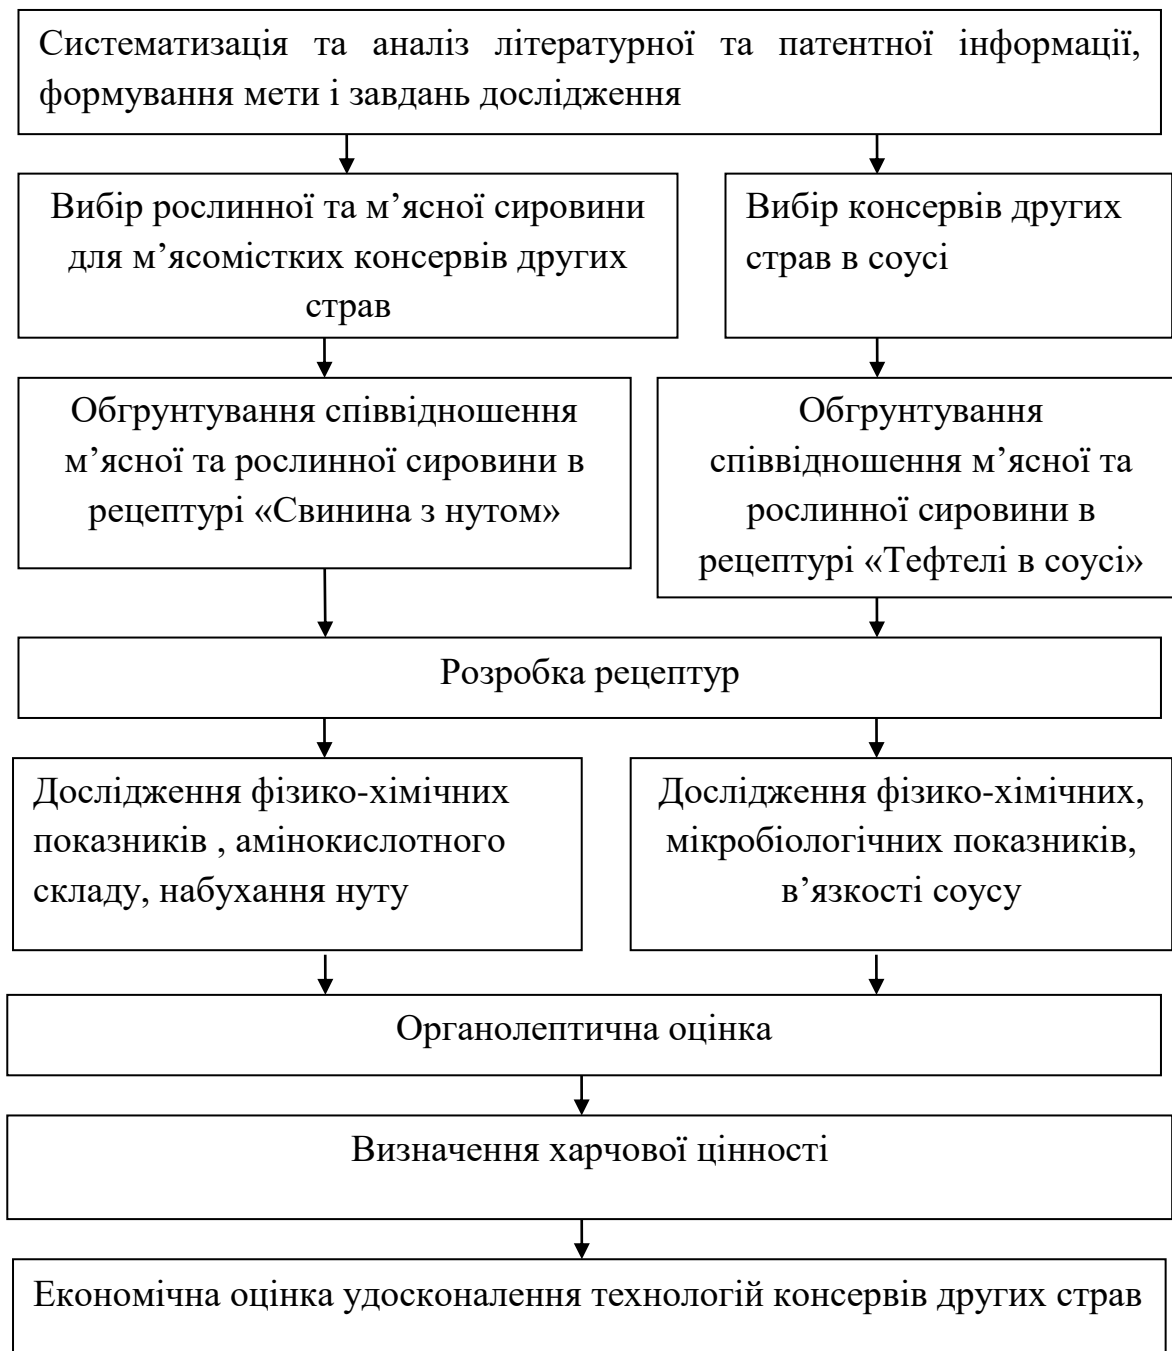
Систематизація та аналіз літературної та патентної інформації, формування мети і завдань дослідження

Вибір рослинної та м’ясної сировини для м’ясомістких консервів других страв

Вибір консервів других страв в соусі

Обгрунтування співвідношення м’ясної та рослинної сировини в рецептурі «Свинина з нутом»

Обгрунтування співвідношення м’ясної та рослинної сировини в рецептурі «Тефтелі в соусі»

Розробка рецептур

Дослідження фізико-хімічних показників , амінокислотного складу, набухання нуту

Дослідження фізико-хімічних, мікробіологічних показників, в’язкості соусу

Органолептична оцінка

Визначення харчової цінності

Економічна оцінка удосконалення технологій консервів других страв